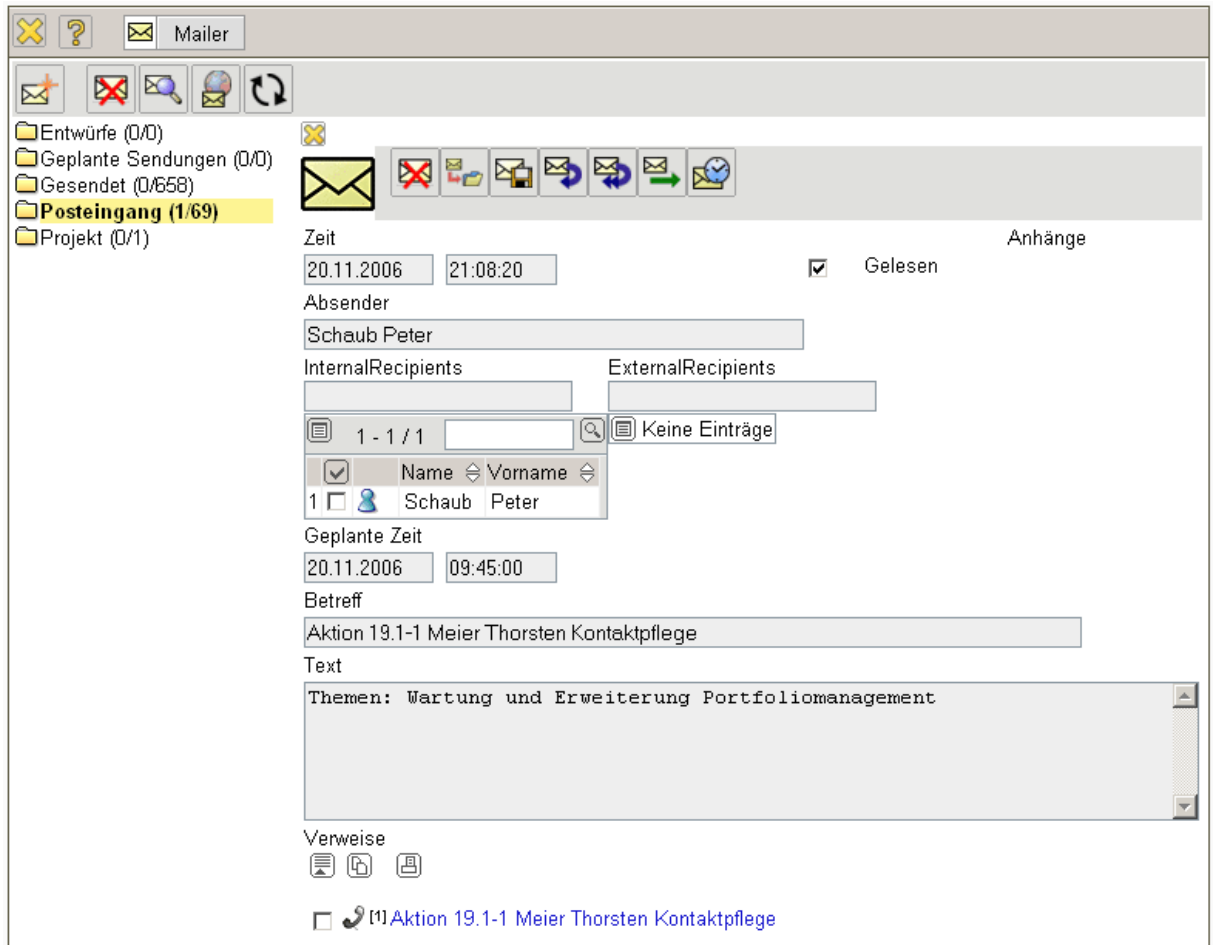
Mailer

Entwürfe (0/0)
Geplante Sendungen (0/0)
Gesendet (0/658)
Posteingang (1/69)
Projekt (0/1)

Zeit
20.11.2006 21:08:20
Anhänge
Gelesen

Absender
Schaub Peter

InternalRecipients
ExternalRecipients

1 - 1 / 1
Keine Einträge

| | | Name | Vorname |
|---|---|---|---|
| 1 | | Schaub | Peter |

Geplante Zeit
20.11.2006 09:45:00

Betreff
Aktion 19.1-1 Meier Thorsten Kontaktpflege

Text
Themen: Wartung und Erweiterung Portfoliomanagement

Verweise

[1] Aktion 19.1-1 Meier Thorsten Kontaktpflege